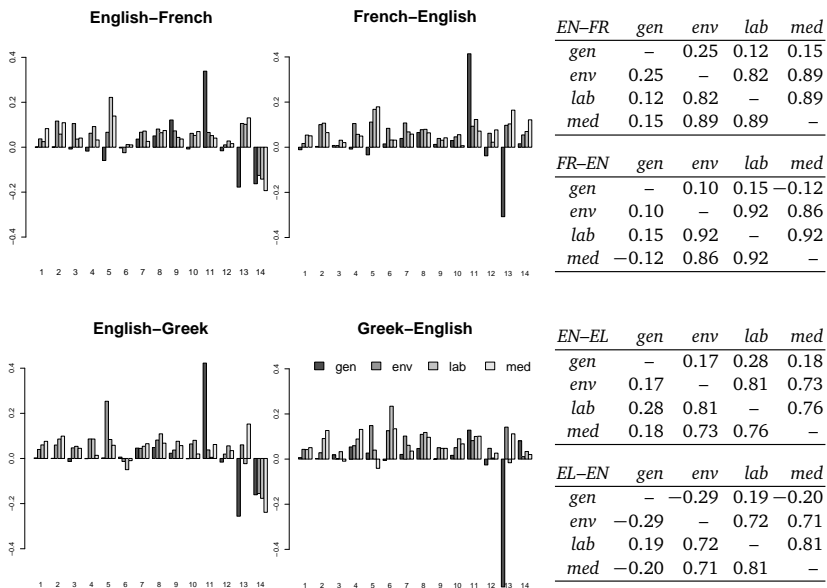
English–French

0.4
0.2
0.0
-0.2
-0.4

1 2 3 4 5 6 7 8 9 10 11 12 13 14

French–English

0.4
0.2
0.0
-0.2
-0.4

1 2 3 4 5 6 7 8 9 10 11 12 13 14

| *EN–FR* | *gen* | *env* | *lab* | *med* |
|---|---|---|---|---|
| *gen* | – | 0.25 | 0.12 | 0.15 |
| *env* | 0.25 | – | 0.82 | 0.89 |
| *lab* | 0.12 | 0.82 | – | 0.89 |
| *med* | 0.15 | 0.89 | 0.89 | – |

| *FR–EN* | *gen* | *env* | *lab* | *med* |
|---|---|---|---|---|
| *gen* | – | 0.10 | 0.15 | −0.12 |
| *env* | 0.10 | – | 0.92 | 0.86 |
| *lab* | 0.15 | 0.92 | – | 0.92 |
| *med* | −0.12 | 0.86 | 0.92 | – |

English–Greek

0.4
0.2
0.0
-0.2
-0.4

1 2 3 4 5 6 7 8 9 10 11 12 13 14

Greek–English

gen env lab med

0.4
0.2
0.0
-0.2
-0.4

1 2 3 4 5 6 7 8 9 10 11 12 13 14

| *EN–EL* | *gen* | *env* | *lab* | *med* |
|---|---|---|---|---|
| *gen* | – | 0.17 | 0.28 | 0.18 |
| *env* | 0.17 | – | 0.81 | 0.73 |
| *lab* | 0.28 | 0.81 | – | 0.76 |
| *med* | 0.18 | 0.73 | 0.76 | – |

| *EL–EN* | *gen* | *env* | *lab* | *med* |
|---|---|---|---|---|
| *gen* | – | −0.29 | 0.19 | −0.20 |
| *env* | −0.29 | – | 0.72 | 0.71 |
| *lab* | 0.19 | 0.72 | – | 0.81 |
| *med* | −0.20 | 0.71 | 0.81 | – |